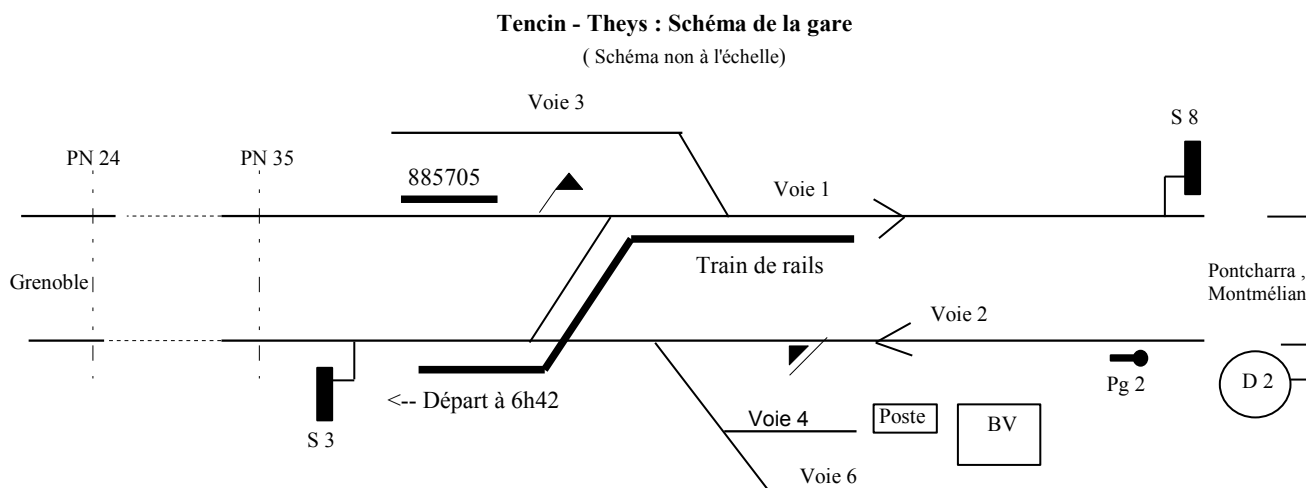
**Tencin - Theys : Schéma de la gare**

( Schéma non à l'échelle)

Voie 3

S 8

PN 24

PN 35

885705

Voie 1

Train de rails

Grenoble

Pontcharra , Montmélian

Voie 2

Pg 2

D 2

<-- Départ à 6h42

S 3

Voie 4

Poste

BV

Voie 6